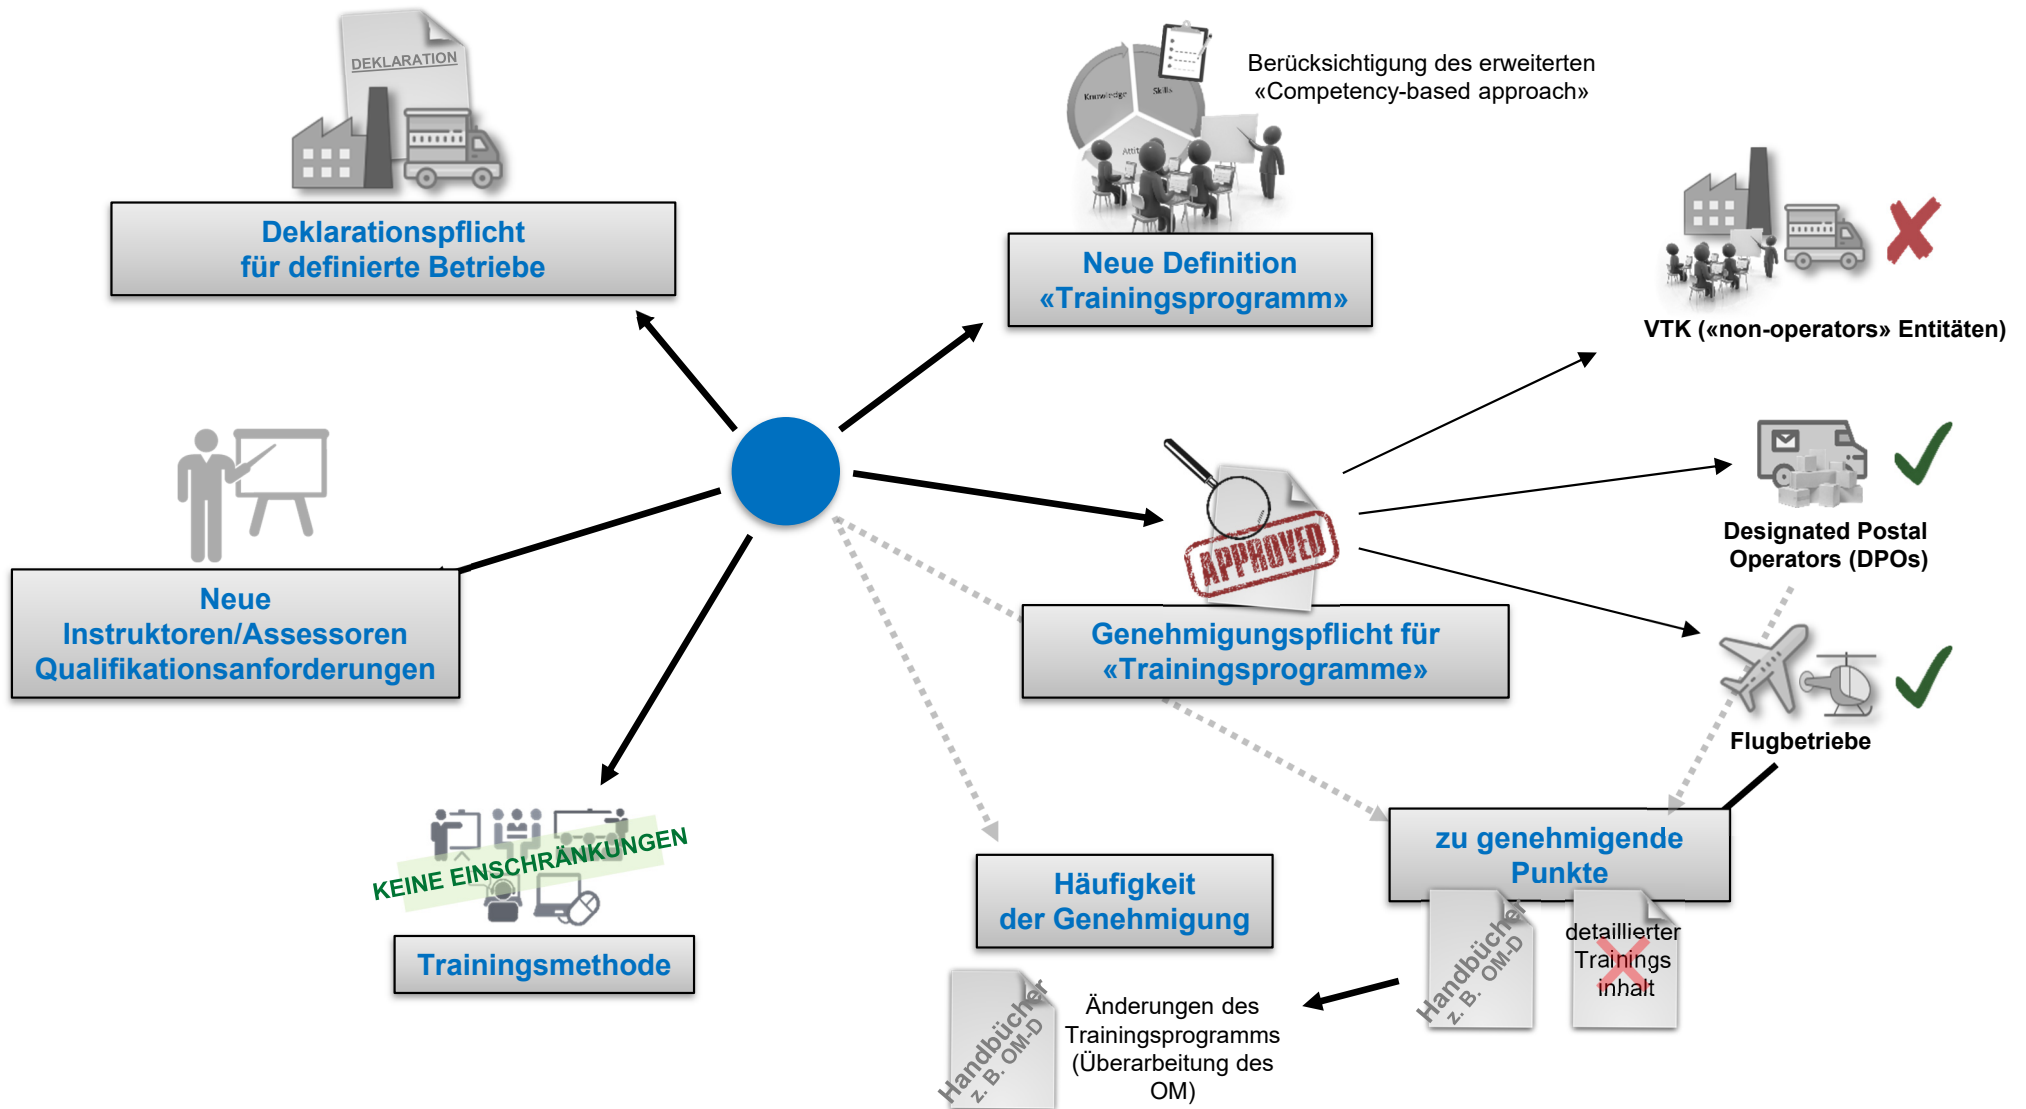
DEKLARATION

Deklarationspflicht für definierte Betriebe

Knowledge
Skills
Attit

Berücksichtigung des erweiterten «Competency-based approach»

Neue Definition «Trainingsprogramm»

VTK («non-operators» Entitäten)

Neue Instruktoren/Assessoren Qualifikationsanforderungen

APPROVED

Designated Postal Operators (DPOs)

Genehmigungspflicht für «Trainingsprogramme»

Flugbetriebe

KEINE EINSCHRÄNKUNGEN

Trainingsmethode

Häufigkeit der Genehmigung

zu genehmigende Punkte

Handbücher z. B. OM-D

detaillierter Trainings inhalt

Handbücher z. B. OM-D

Änderungen des Trainingsprogramms (Überarbeitung des OM)